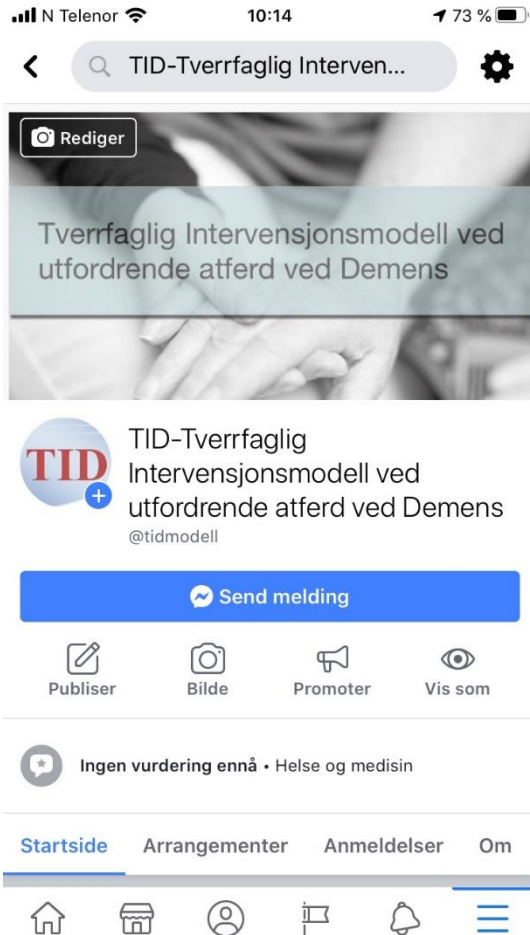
N Telenor 10:14 73 %

TID-Tverrfaglig Interven...

Rediger

Tverrfaglig Intervensjonsmodell ved utfordrende atferd ved Demens

TID

TID-Tverrfaglig Intervensjonsmodell ved utfordrende atferd ved Demens
@tidmodell

Send melding

Publiser Bilde Promoter Vis som

Ingen vurdering ennå • Helse og medisin

Startside Arrangementer Anmeldelser Om